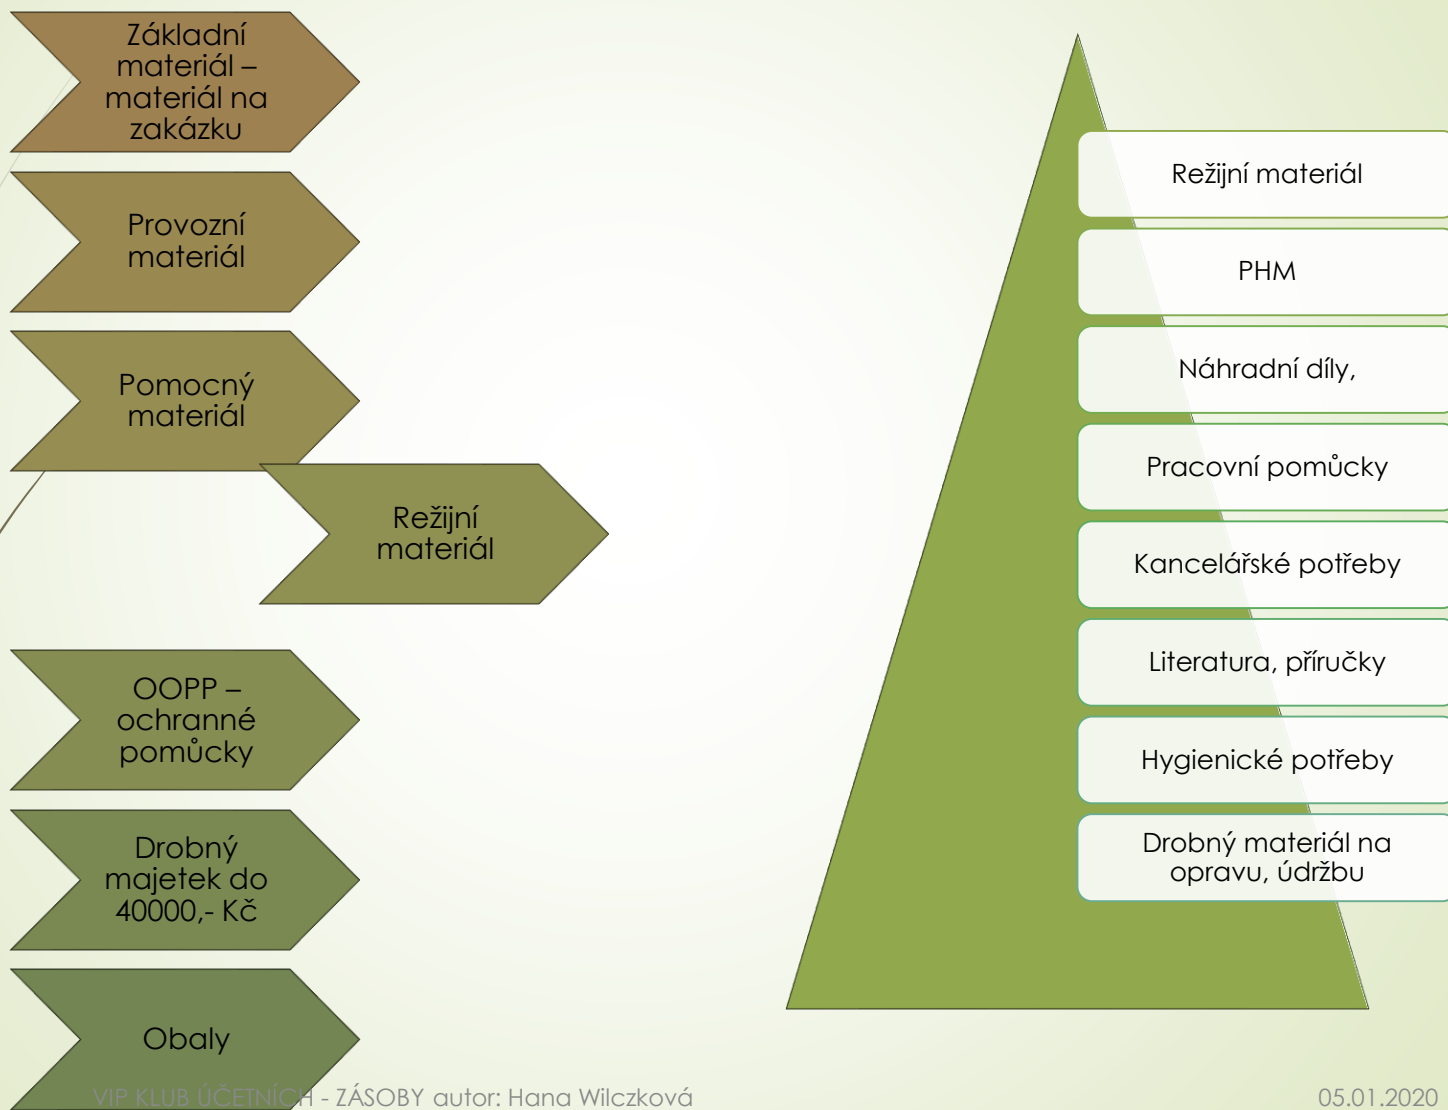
Základní materiál – materiál na zakázku

Provozní materiál

Pomocný materiál

Režijní materiál

OOPP – ochranné pomůcky

Drobný majetek do 40000,- Kč

Obaly

Režijní materiál

PHM

Náhradní díly,

Pracovní pomůcky

Kancelářské potřeby

Literatura, příručky

Hygienické potřeby

Drobný materiál na opravu, údržbu

VIP KLUB ÚČETNÍCH - ZÁSOBY autor: Hana Wilczková

05.01.2020